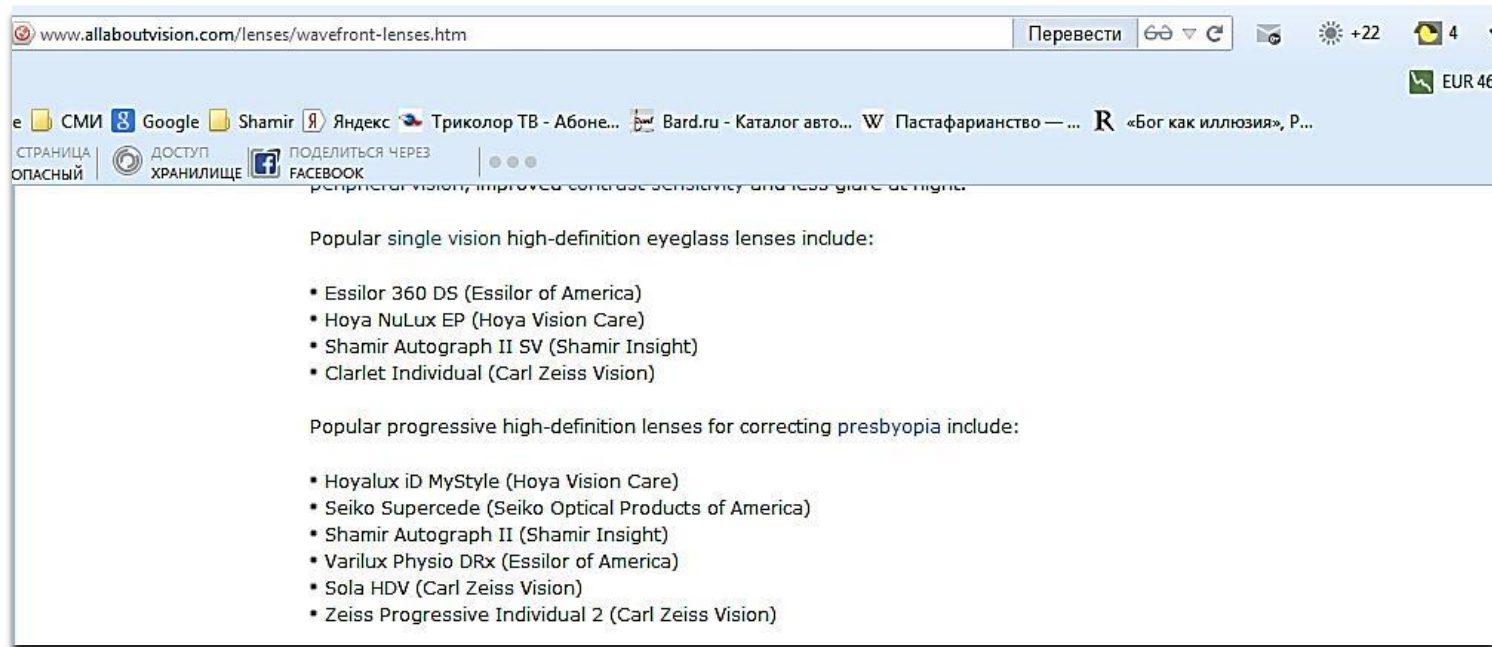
www.allaboutvision.com/lenses/wavefront-lenses.htm
Перевести
+22
4
EUR 46
е СМИ Google Shamir Яндекс Триколор ТВ - Абоне... Bard.ru - Каталог авто... Пастафарианство — ... «Бог как иллюзия», Р...
СТРАНИЦА ОПАСНЫЙ
ДОСТУП ХРАНИЛИЩЕ
ПОДЕЛИТЬСЯ ЧЕРЕЗ FACEBOOK

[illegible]

Popular single vision high-definition eyeglass lenses include:

• Essilor 360 DS (Essilor of America)
• Hoya NuLux EP (Hoya Vision Care)
• Shamir Autograph II SV (Shamir Insight)
• Clarlet Individual (Carl Zeiss Vision)

Popular progressive high-definition lenses for correcting presbyopia include:

• Hoyalux iD MyStyle (Hoya Vision Care)
• Seiko Supercede (Seiko Optical Products of America)
• Shamir Autograph II (Shamir Insight)
• Varilux Physio DRx (Essilor of America)
• Sola HDV (Carl Zeiss Vision)
• Zeiss Progressive Individual 2 (Carl Zeiss Vision)